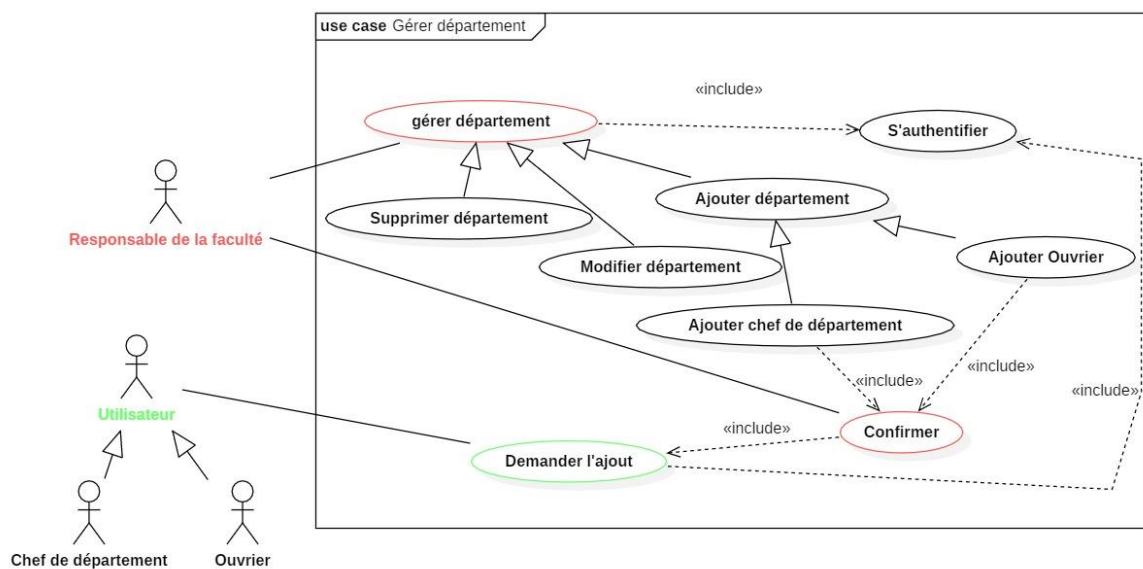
use case Gérer département

«include»

gérer département

S'authentifier

Responsable de la faculté

Supprimer département

Ajouter département

Modifier département

Ajouter Ouvrier

Ajouter chef de département

«include»

«include»

«include»

Utilisateur

«include»

Confirmer

Demander l'ajout

Chef de département

Ouvrier